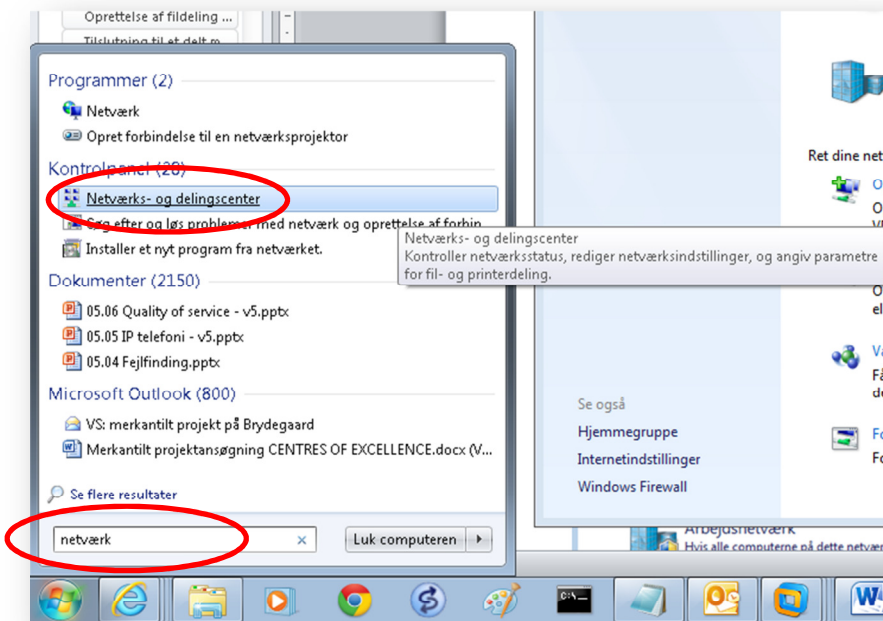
Oprettelse af fildeling ...
Tilslutning til et delt m

Programmer (2)
Netværk
Opret forbindelse til en netværksprojektor
Kontrolpanel (20)
Netværks- og delingscenter
Søg efter og løs problemer med netværk og oprettelse af forbin
Installer et nyt program fra netværket.
Dokumenter (2150)
05.06 Quality of service - v5.pptx
05.05 IP telefoni - v5.pptx
05.04 Fejlfinding.pptx
Microsoft Outlook (800)
VS: merkantilt projekt på Brydegaard
Merkantilt projektansøgning CENTRES OF EXCELLENCE.docx (V...

Se flere resultater

netværk

Luk computeren

Netværks- og delingscenter
Kontroller netværksstatus, rediger netværksindstillinger, og angiv parametre for fil- og printerdeling.

Ret dine net

Se også
Hjemmegruppe
Internetindstillinger
Windows Firewall

Arbejdsnetværk
Hvis alle computerne på dette netvær